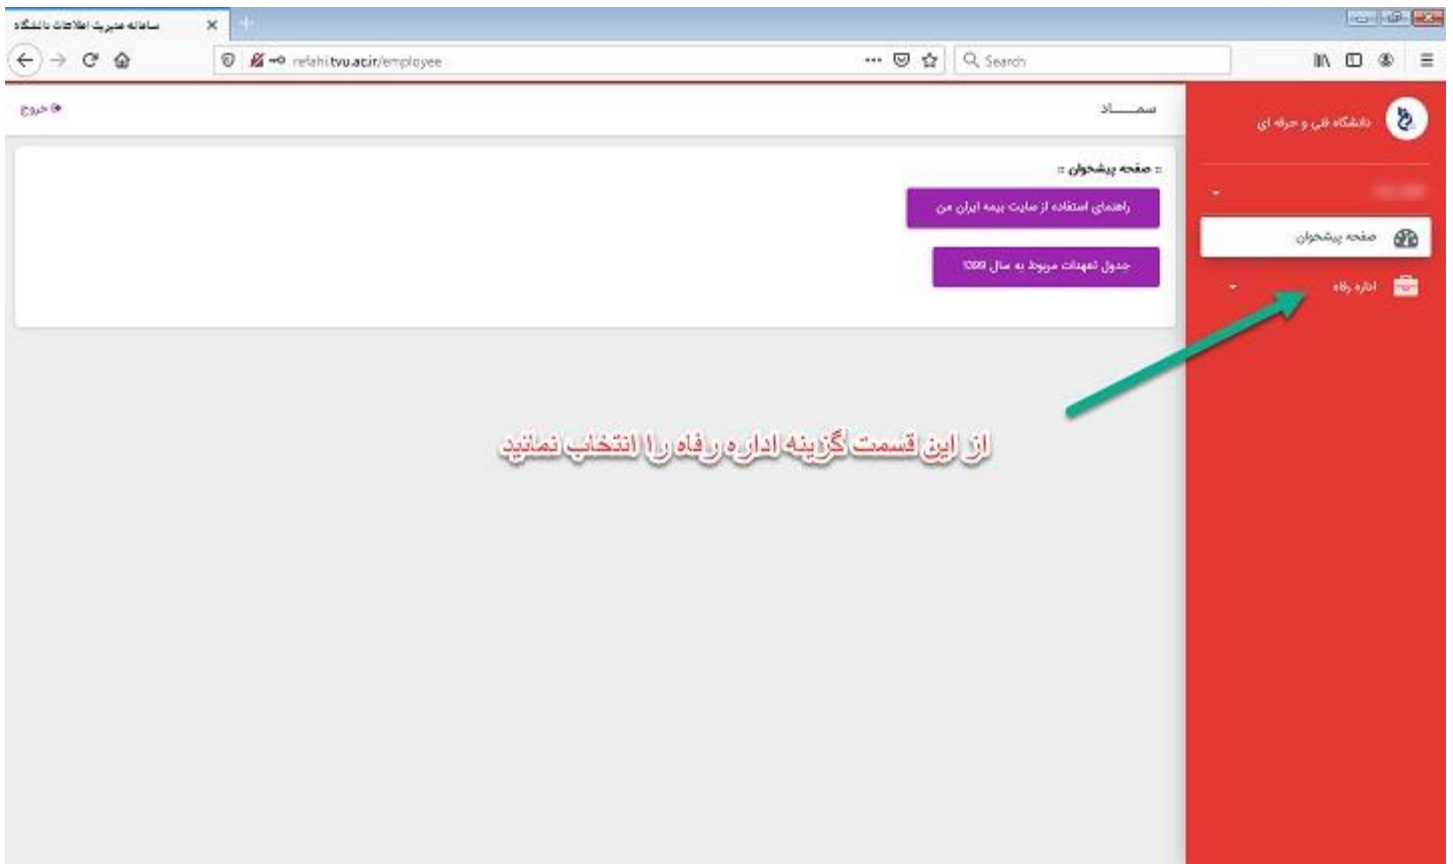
سامانه مدیریت اطلاعات دانشگاه

refahi.tvu.ac.ir/employee

Search

خروج

سمـــــاد

دانشگاه فنی و حرفه ای

:: صفحه پیشخوان ::

راهنمای استفاده از سایت بیمه ایران من

جدول تعهدات مربوط به سال ۱۳۹۹

صفحه پیشخوان

اداره رفاه

از این قسمت گزینه اداره رفاه را انتخاب نمائید